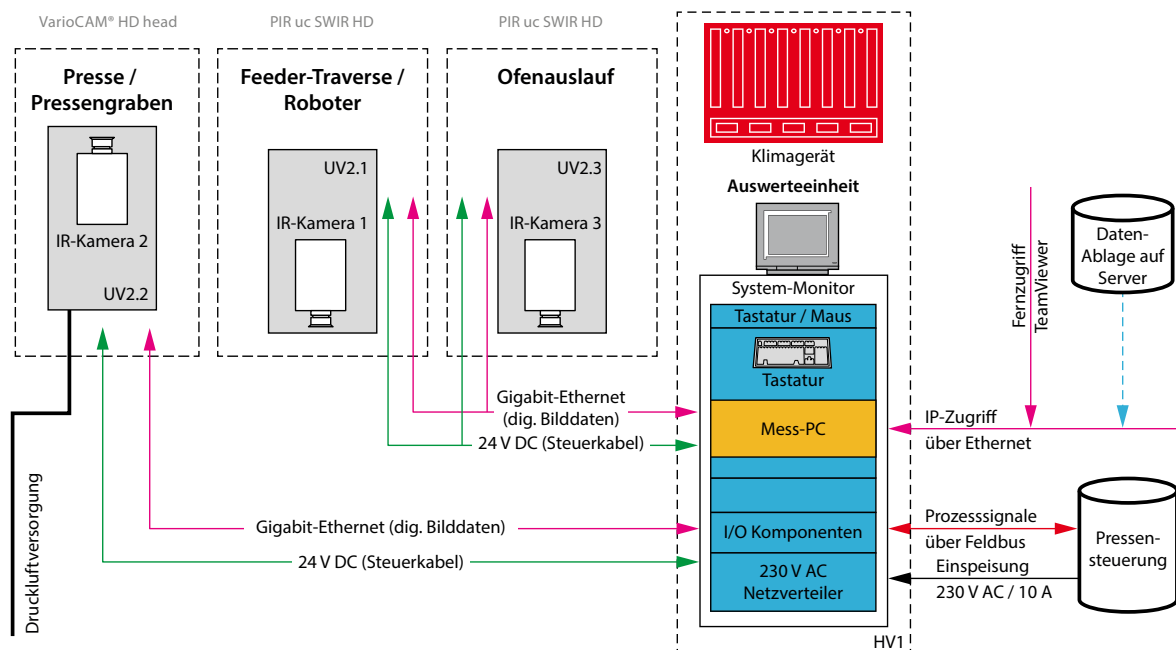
VarioCAM® HD head

PIR uc SWIR HD

PIR uc SWIR HD

Presse / Pressengraben

IR-Kamera 2

UV2.2

Feeder-Traverse / Roboter

UV2.1

IR-Kamera 1

Ofenauslauf

UV2.3

IR-Kamera 3

Klimagerät

Auswerteeinheit

System-Monitor

Tastatur / Maus

Tastatur

Mess-PC

I/O Komponenten

230 V AC Netzverteiler

HV1

Gigabit-Ethernet (dig. Bilddaten)

24 V DC (Steuerkabel)

Gigabit-Ethernet (dig. Bilddaten)

24 V DC (Steuerkabel)

Druckluftversorgung

Fernzugriff TeamViewer

Daten-Ablage auf Server

IP-Zugriff über Ethernet

Prozesssignale über Feldbus

Einspeisung 230 V AC / 10 A

Pressen-steuerung